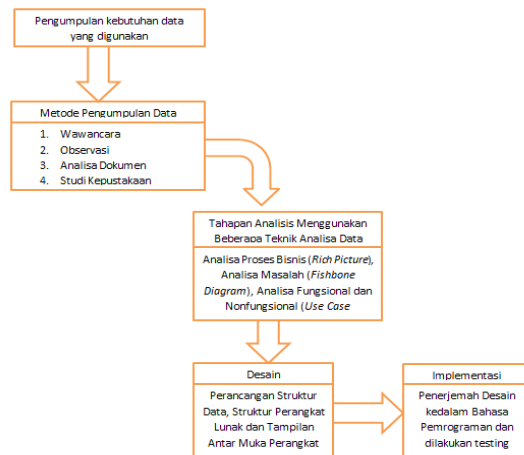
Pengumpulan kebutuhan data yang digunakan

Metode Pengumpulan Data

1. Wawancara
2. Observasi
3. Analisa Dokumen
4. Studi Kepustakaan

Tahapan Analisis Menggunakan Beberapa Teknik Analisa Data

Analisa Proses Bisnis (*Rich Picture*), Analisa Masalah (*Fishbone Diagram*), Analisa Fungsional dan Nonfungsional (*Use Case*

Desain

Perancangan Struktur Data, Struktur Perangkat Lunak dan Tampilan Antar Muka Perangkat

Implementasi

Penerjemah Desain kedalam Bahasa Pemrograman dan dilakukan testing